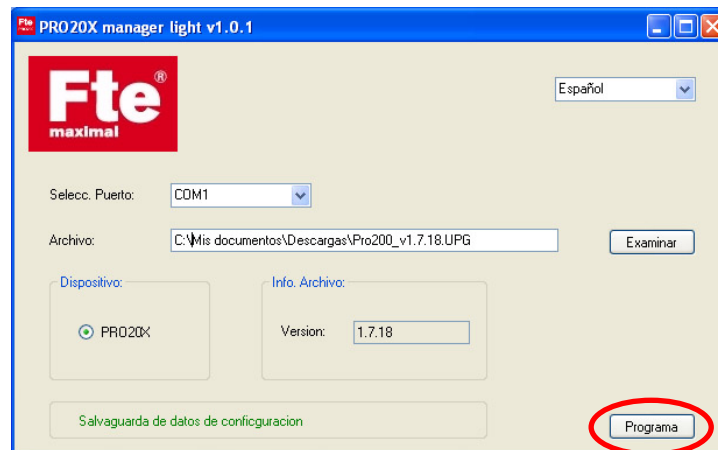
Fte maximal PRO20X manager light v1.0.1

Fte® maximal

Español

Selecc. Puerto: COM1

Archivo: C:\Mis documentos\Descargas\Pro200_v1.7.18.UPG

Examinar

Dispositivo:

PRO20X

Info. Archivo:

Version: 1.7.18

Salvaguarda de datos de configuracion

Programa